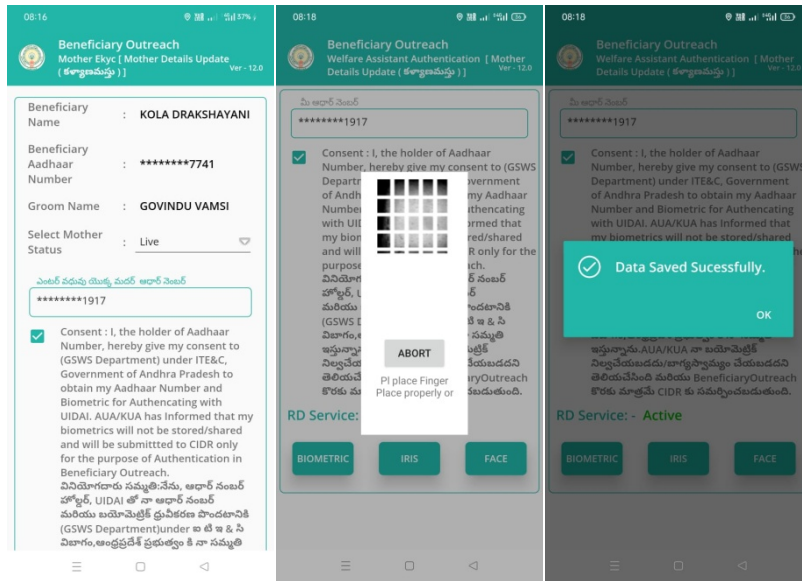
08:16

57%

Beneficiary Outreach
Mother Ekyc [ Mother Details Update ( కళ్యాణమస్తు ) ]
Ver - 12.0

| Beneficiary Name | : | KOLA DRAKSHAYANI |
|---|---|---|
| Beneficiary Aadhaar Number | : | ********7741 |
| Groom Name | : | GOVINDU VAMSI |
| Select Mother Status | : | Live |

ఎంటర్ వధువు యొక్క మదర్ ఆధార్ నెంబర్
********1917

Consent : I, the holder of Aadhaar Number, hereby give my consent to (GSWS Department) under ITE&C, Government of Andhra Pradesh to obtain my Aadhaar Number and Biometric for Authencating with UIDAI. AUA/KUA has Informed that my biometrics will not be stored/shared and will be submittted to CIDR only for the purpose of Authentication in Beneficiary Outreach.
వినియోగదారు సమ్మతి:నేను, ఆధార్ నంబర్ హోల్డర్, UIDAI తో నా ఆధార్ నంబర్ మరియు బయోమెట్రిక్ ధ్రువీకరణ పొందటానికి (GSWS Department)under ఐ టి ఇ & సి విభాగం,ఆంధ్రప్రదేశ్ ప్రభుత్వం కి నా సమ్మతి

08:18

Beneficiary Outreach
Welfare Assistant Authentication [ Mother Details Update ( కళ్యాణమస్తు ) ]
Ver - 12.0

మీ ఆధార్ నెంబర్
********1917

Consent : I, the holder of Aadhaar Number, hereby give my consent to (GSWS Department) under ITE&C, Government of Andhra Pradesh to obtain my Aadhaar Number and Biometric for Authencating with UIDAI. AUA/KUA has Informed that my biometrics will not be stored/shared and will be submittted to CIDR only for the purpose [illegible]

ABORT

Pl place Finger
Place properly or

RD Service: -

BIOMETRIC
IRIS
FACE

08:18

Beneficiary Outreach
Welfare Assistant Authentication [ Mother Details Update ( కళ్యాణమస్తు ) ]
Ver - 12.0

మీ ఆధార్ నెంబర్
********1917

Consent : I, the holder of Aadhaar Number, hereby give my consent to (GSWS Department) under ITE&C, Government of Andhra Pradesh to obtain my Aadhaar Number and Biometric for Authencating with UIDAI. AUA/KUA has Informed that my biometrics will not be stored/shared

Data Saved Sucessfully.

OK

ఇస్తున్నాను.AUA/KUA నా బయోమెట్రిక్ నిల్వచేయబడదు/భాగస్వామ్యం చేయబడదని తెలియచేసింది మరియు BeneficiaryOutreach కొరకు మాత్రమే CIDR కు సమర్పించబడుతుంది.

RD Service: - Active

BIOMETRIC
IRIS
FACE